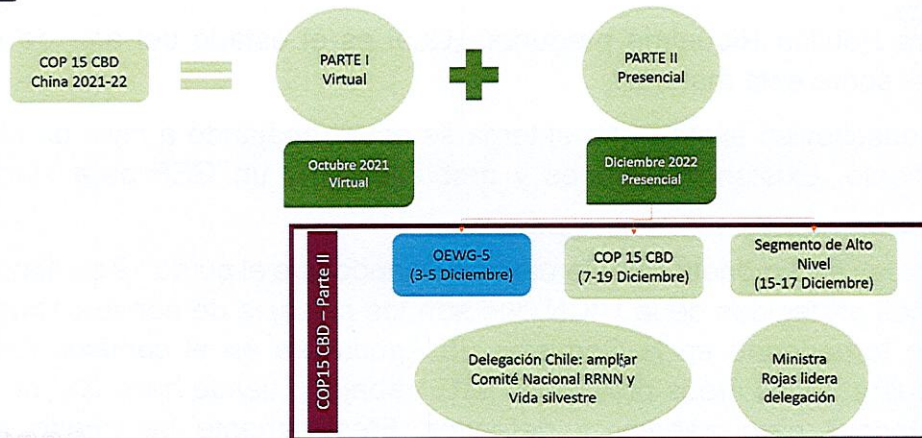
COP 15 CBD
China 2021-22

PARTE I
Virtual

PARTE II
Presencial

Octubre 2021
Virtual

Diciembre 2022
Presencial

COP15 CBD – Parte II

OEWG-5
(3-5 Diciembre)

COP 15 CBD
(7-19 Diciembre)

Segmento de Alto Nivel
(15-17 Diciembre)

Delegación Chile: ampliar Comité Nacional RRNN y Vida silvestre

Ministra Rojas lidera delegación